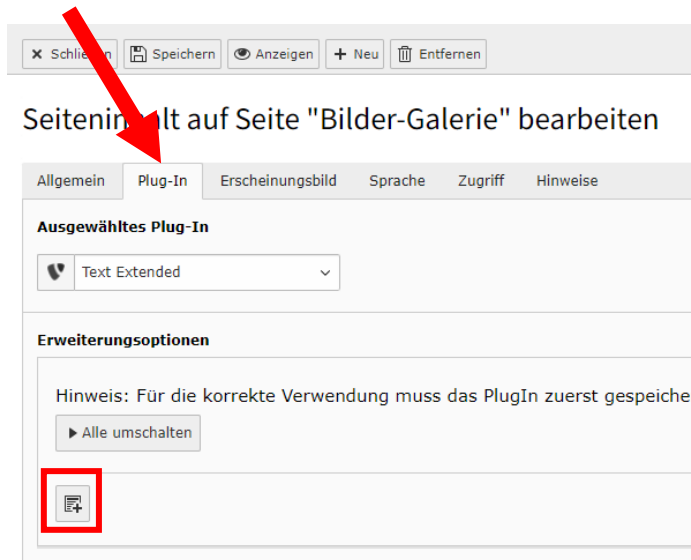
Schlie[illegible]n Speichern Anzeigen Neu Entfernen

Seitenin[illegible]lt auf Seite "Bilder-Galerie" bearbeiten

Allgemein Plug-In Erscheinungsbild Sprache Zugriff Hinweise

Ausgewähltes Plug-In

Text Extended

Erweiterungsoptionen

Hinweis: Für die korrekte Verwendung muss das PlugIn zuerst gespeiche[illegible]

Alle umschalten